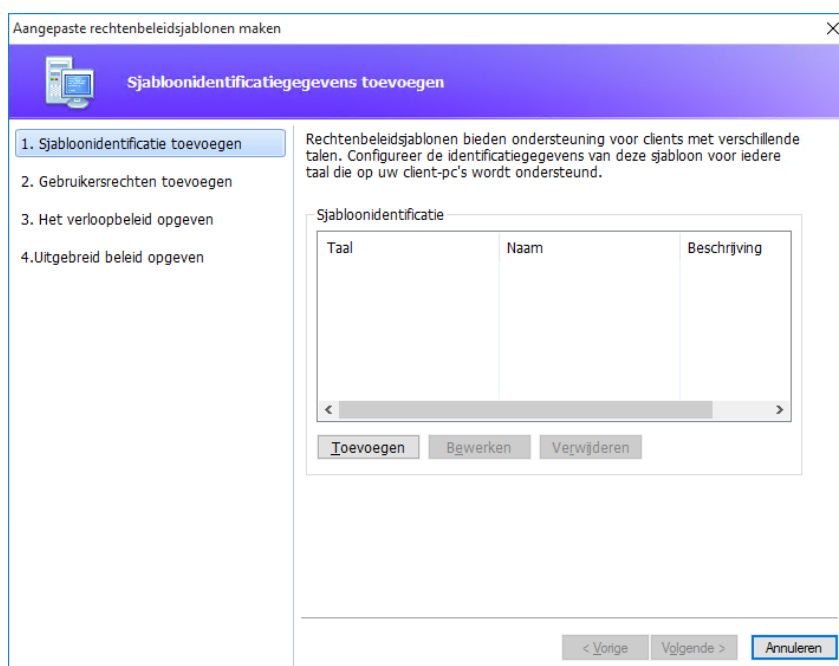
Aangepaste rechtenbeleidsjablonen maken

Sjabloonidentificatiegegevens toevoegen

1. Sjabloonidentificatie toevoegen
2. Gebruikersrechten toevoegen
3. Het verloopbeleid opgeven
4.Uitgebreid beleid opgeven

Rechtenbeleidsjablonen bieden ondersteuning voor clients met verschillende talen. Configureer de identificatiegegevens van deze sjabloon voor iedere taal die op uw client-pc's wordt ondersteund.

Sjabloonidentificatie

| Taal | Naam | Beschrijving |
|---|---|---|

Toevoegen Bewerken Verwijderen

< Vorige Volgende > Annuleren